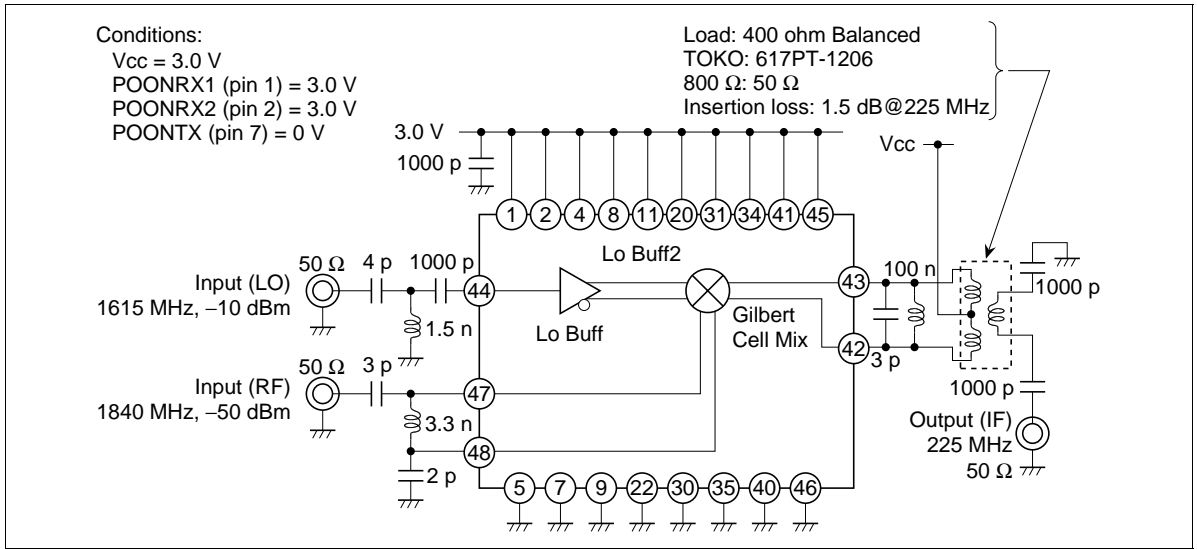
Conditions:
Vcc = 3.0 V
POONRX1 (pin 1) = 3.0 V
POONRX2 (pin 2) = 3.0 V
POONTX (pin 7) = 0 V

Load: 400 ohm Balanced
TOKO: 617PT-1206
800 Ω: 50 Ω
Insertion loss: 1.5 dB@225 MHz

3.0 V
1000 p
Vcc
1 2 4 8 11 20 31 34 41 45
50 Ω 4 p 1000 p
Input (LO)
1615 MHz, –10 dBm
44
1.5 n
Lo Buff2
Lo Buff
Gilbert
Cell Mix
43
100 n
1000 p
42
3 p
50 Ω 3 p
Input (RF)
1840 MHz, –50 dBm
47
3.3 n
48
2 p
1000 p
Output (IF)
225 MHz
50 Ω
5 7 9 22 30 35 40 46